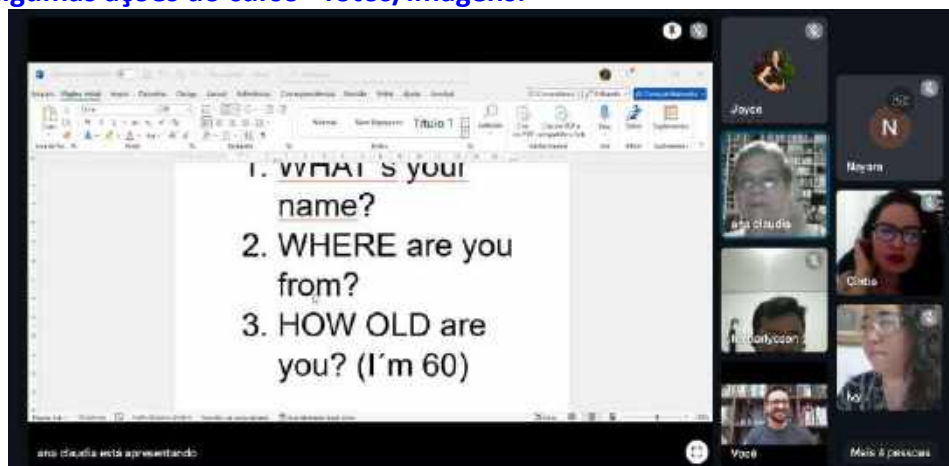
Algumas ações do curso - Fotos/imagens:

Título 1

1. WHAT´s your name?

2. WHERE are you from?

3. HOW OLD are you? (I´m 60)

Joyce

N

Nayara

ana claudia

Clícia

Fr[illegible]

Ivy

Você

Mais 4 pessoas

ana claudia está apresentando